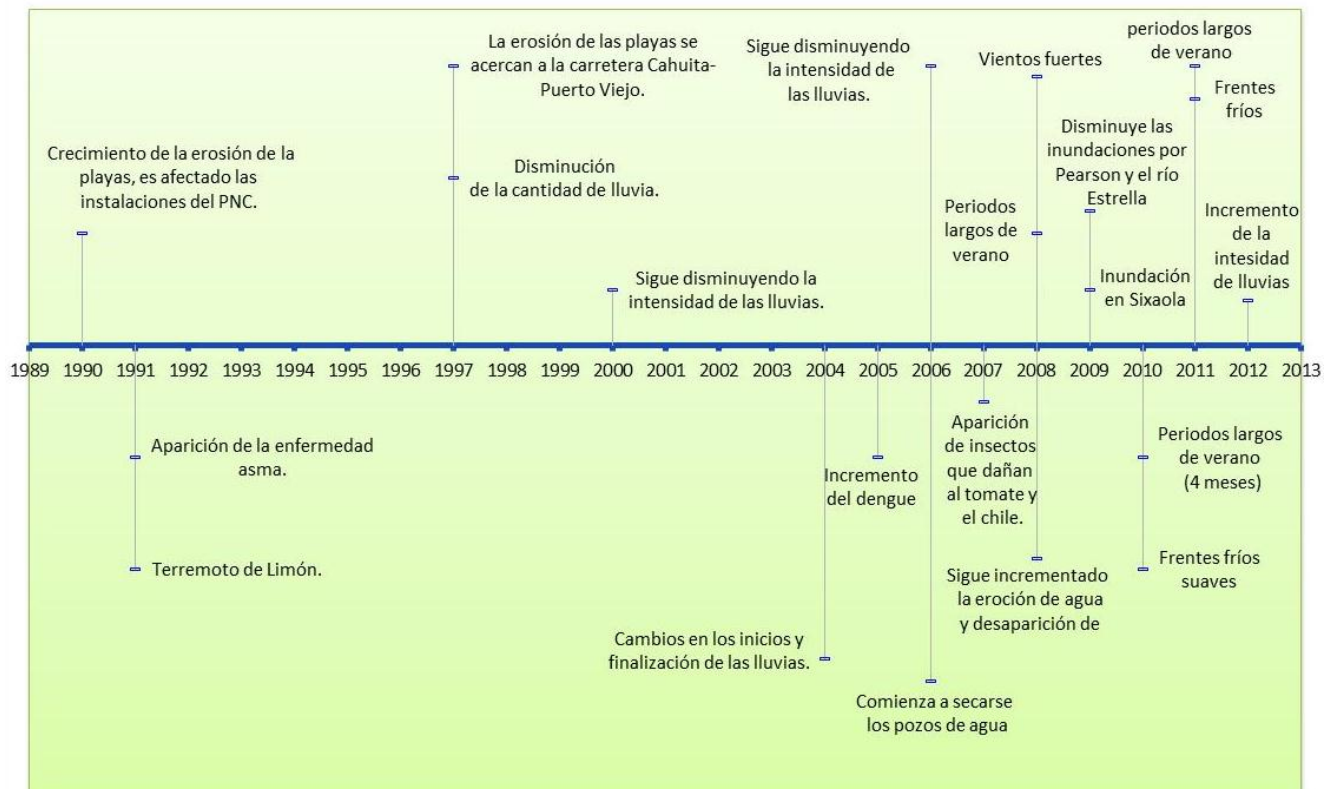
Crecimiento de la erosión de la playas, es afectado las instalaciones del PNC.

La erosión de las playas se acercan a la carretera Cahuita-Puerto Viejo.

Disminución de la cantidad de lluvia.

Sigue disminuyendo la intensidad de las lluvias.

Sigue disminuyendo la intensidad de las lluvias.

Vientos fuertes

Periodos largos de verano

Disminuye las inundaciones por Pearson y el río Estrella

Inundación en Sixaola

periodos largos de verano

Frentes fríos

Incremento de la intesidad de lluvias

1989 1990 1991 1992 1993 1994 1995 1996 1997 1998 1999 2000 2001 2002 2003 2004 2005 2006 2007 2008 2009 2010 2011 2012 2013

Aparición de la enfermedad asma.

Terremoto de Limón.

Cambios en los inicios y finalización de las lluvias.

Incremento del dengue

Comienza a secarse los pozos de agua

Aparición de insectos que dañan al tomate y el chile.

Sigue incrementado la eroción de agua y desaparición de

Periodos largos de verano (4 meses)

Frentes fríos suaves